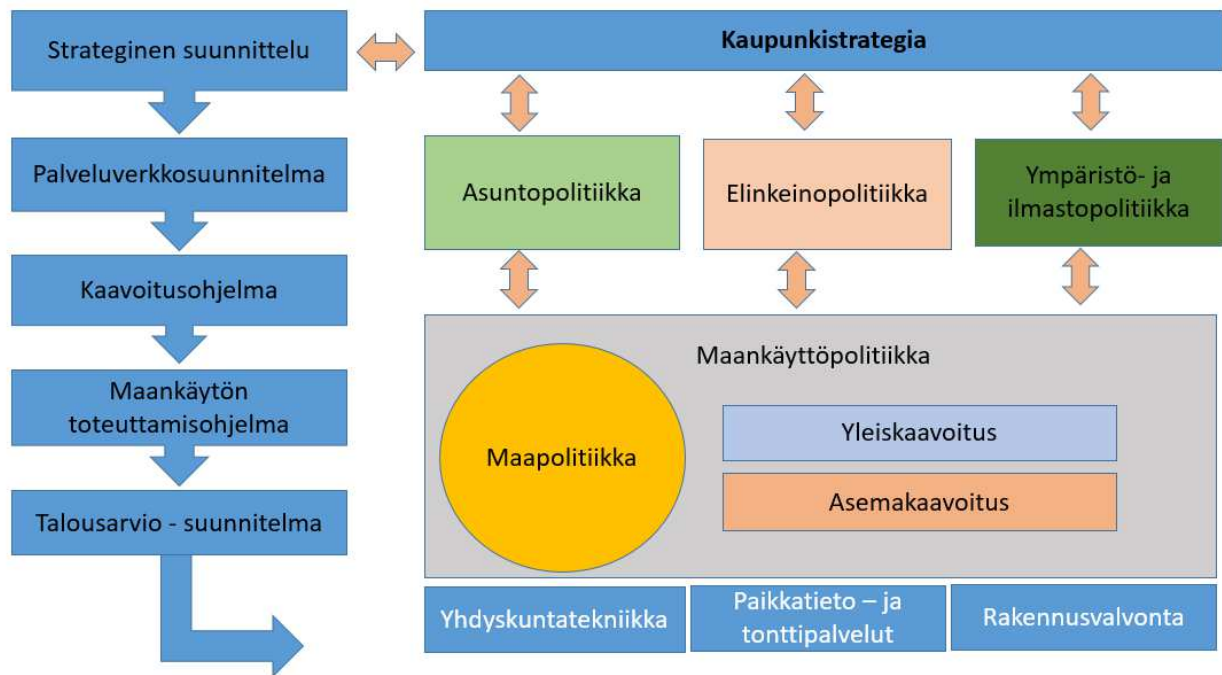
Strateginen suunnittelu

Palveluverkkosuunnitelma

Kaavoitusohjelma

Maankäytön toteuttamisohjelma

Talousarvio - suunnitelma

Kaupunkistrategia

Asuntopolitiikka

Elinkeinopolitiikka

Ympäristö- ja ilmastopolitiikka

Maankäyttöpolitiikka

Maapolitiikka

Yleiskaavoitus

Asemakaavoitus

Yhdyskuntatekniikka

Paikkatieto – ja tonttipalvelut

Rakennusvalvonta